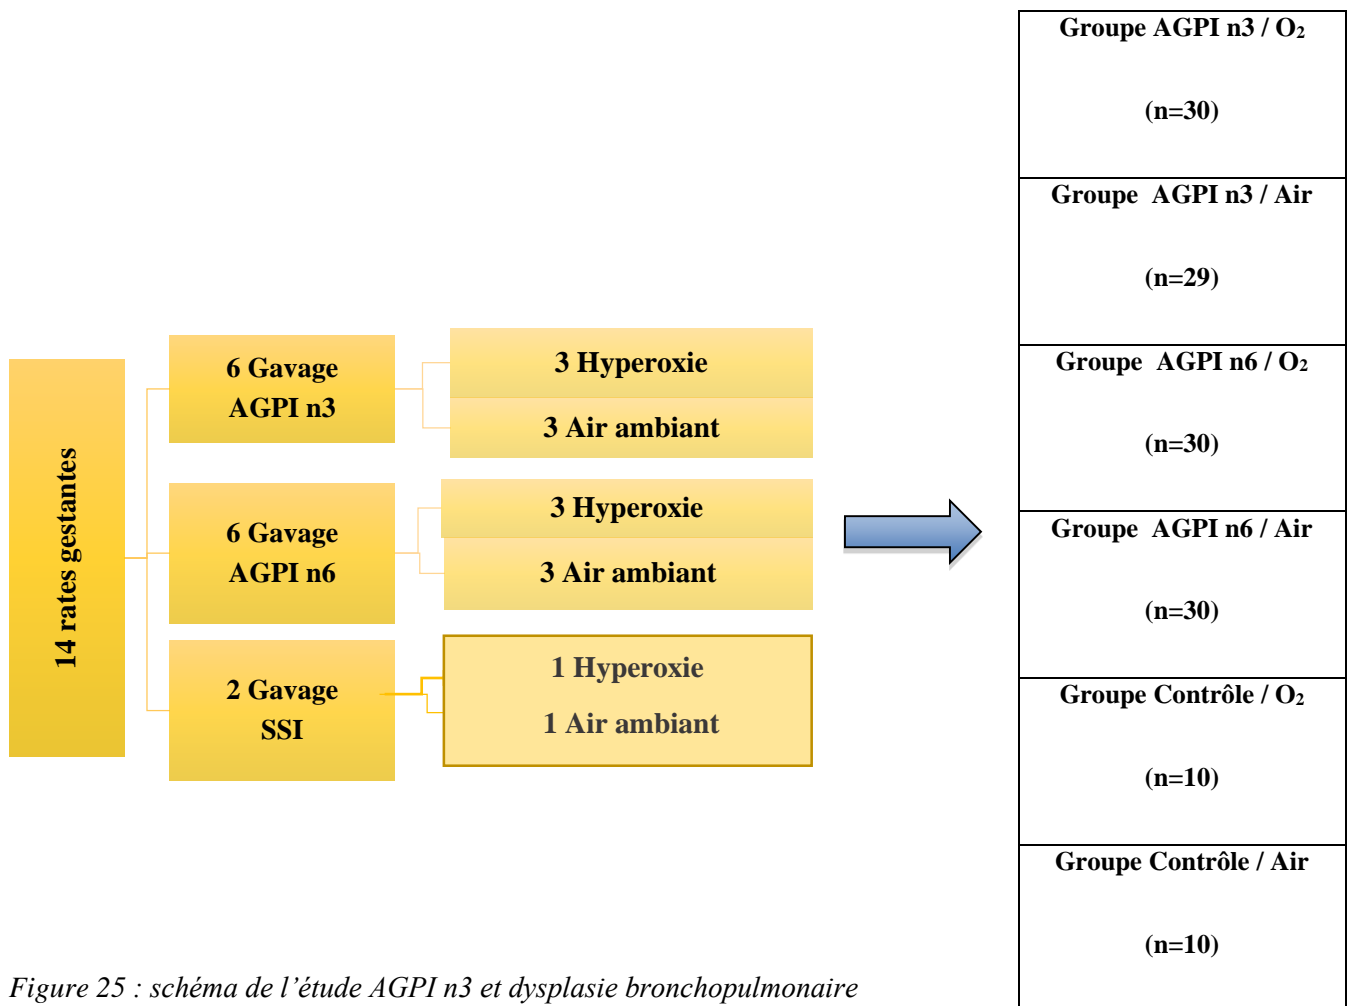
14 rates gestantes

6 Gavage AGPI n3

3 Hyperoxie

3 Air ambiant

6 Gavage AGPI n6

3 Hyperoxie

3 Air ambiant

2 Gavage SSI

1 Hyperoxie

1 Air ambiant

| Groupe AGPI n3 / $O_2$ (n=30) |
|---|
| Groupe AGPI n3 / Air (n=29) |
| Groupe AGPI n6 / $O_2$ (n=30) |
| Groupe AGPI n6 / Air (n=30) |
| Groupe Contrôle / $O_2$ (n=10) |
| Groupe Contrôle / Air (n=10) |

Figure 25 : schéma de l’étude AGPI n3 et dysplasie bronchopulmonaire